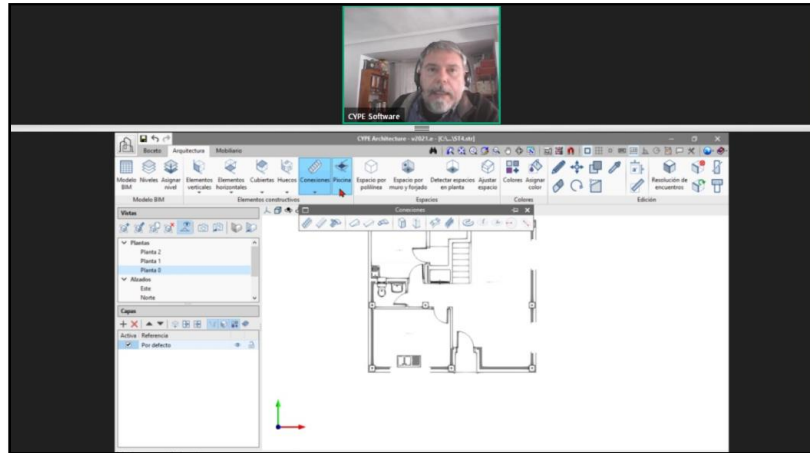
CYPE Software

CYPE Architecture - v2021.e - [C:\...\ST4.cfc]

Boceto Arquitectura Mobiliario

Modelo BIM Niveles Asignar nivel Elementos verticales Elementos horizontales Cubiertas Huecos Conexiones Piscina Espacio por polilínea Espacio por muro y forjado Detectar espacios en planta Ajustar espacio Colores Asignar color Resolución de encuentros

Modelo BIM Elementos constructivos Espacios Colores Edición

Conexiones

Vistas

Plantas
Planta 2
Planta 1
Planta 0
Alzados
Este
Norte

Capas

Activa Referencia
Por defecto